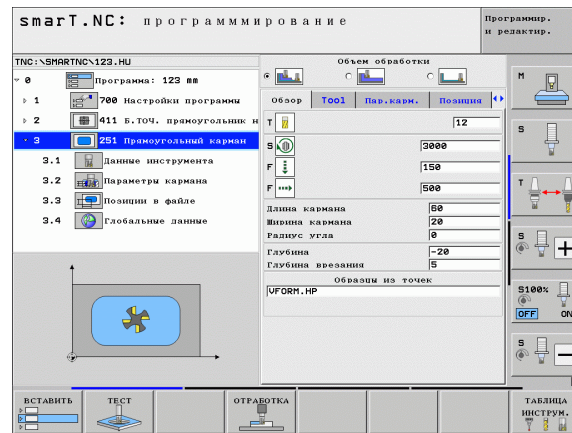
smarT.NC: программирование

Программир. и редактир.

TNC:\SMARTNC\123.HU

0 Программа: 123 mm
1 700 Настройки программы
2 411 Б.ТОЧ. прямоугольник н
3 251 Прямоугольный карман
3.1 Данные инструмента
3.2 Параметры кармана
3.3 Позиции в файле
3.4 Глобальные данные

Объем обработки

Обзор | Tool | Пар.карм. | Позиция

T 12
S 3000
F 150
F 500

Длина кармана 60
Ширина кармана 20
Радиус угла 0
Глубина -20
Глубина врезания 5

Образцы из точек
VFORM.HP

M
S
T
S
S100%
OFF ON
S

ВСТАВИТЬ | ТЕСТ | ОТРАБОТКА | ТАБЛИЦА ИНСТРУМ.